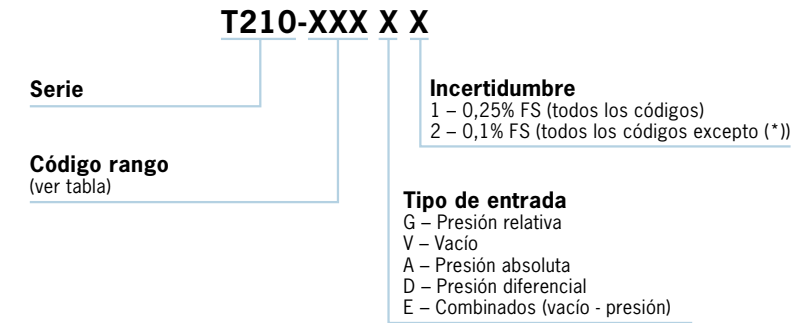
T210-XXX X X

Serie

Código rango
(ver tabla)

Incertidumbre
1 – 0,25% FS (todos los códigos)
2 – 0,1% FS (todos los códigos excepto (*))

Tipo de entrada
G – Presión relativa
V – Vacío
A – Presión absoluta
D – Presión diferencial
E – Combinados (vacío - presión)